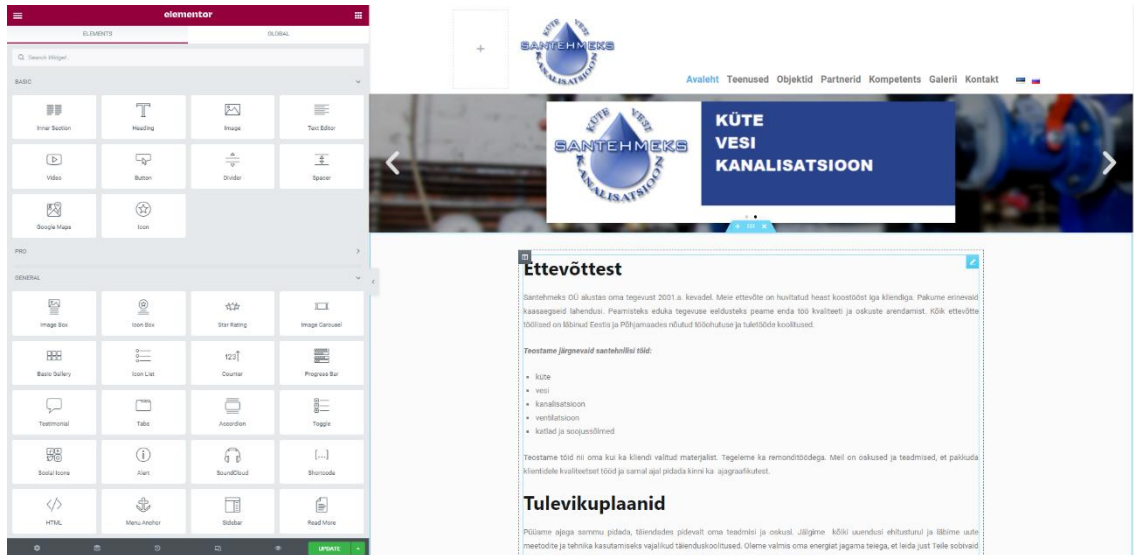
elementor

ELEMENTS GLOBAL

Search Widget...

BASIC

Inner Section
Heading
Image
Text Editor
Video
Button
Divider
Spacer
Google Maps
Icon

PRO

GENERAL

Image Box
Icon Box
Star Rating
Image Carousel
Basic Gallery
Icon List
Counter
Progress Bar
Testimonial
Tabs
Accordion
Toggle
Social Icons
Alert
SoundCloud
Shortcode
HTML
Menu Anchor
Sidebar
Read More

UPDATE

KÜTE VESI SANTEHMEKS KANALISATSIOON

Avaleht Teenused Objektid Partnerid Kompetents Galerii Kontakt

KÜTE
VESI
KANALISATSIOON

Ettevõttest

Santehmeks OÜ alustas oma tegevust 2001.a. kevadel. Meie ettevõte on huvitatud heast koostööst iga kliendiga. Pakume erinevaid kaasaegseid lahendusi. Peamisteks eduka tegevuse eelduseks peame enda töö kvaliteeti ja oskuste arendamist. Kõik ettevõtte töölised on läbinud Eestis ja Põhjamaades nõutud tööohutuse ja tuletõõde koolitused.

Teostame järgnevaid santehnilisi töid:

• küte
• vesi
• kanalisatsioon
• ventilatsioon
• katlad ja soojussõlmed

Teostame töid nii oma kui ka kliendi valitud materjalist. Tegeleme ka remonditöödega. Meil on oskused ja teadmised, et pakkuda klientidele kvaliteetset tööd ja samal ajal pidada kinni ka ajagraafikutest.

Tulevikuplaanid

Püüame ajaga sammu pidada, täiendades pidevalt oma teadmisi ja oskusi. Jälgime kõiki uuendusi ehitusturul ja läbime uute meetodite ja tehnika kasutamiseks vajalikud täienduskoolitused. Oleme valmis oma energiat jagama teiega, et leida just Teile sobivaid